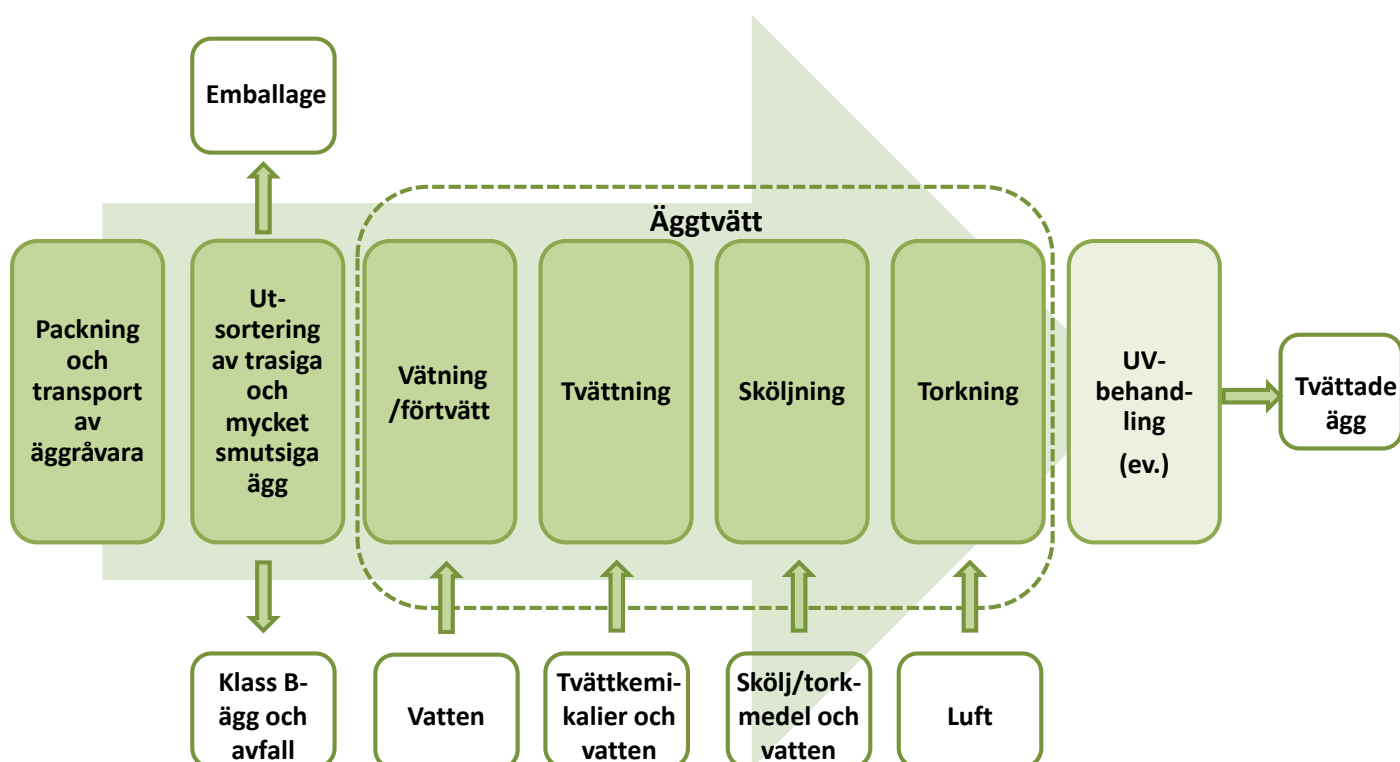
Emballage

Äggtvätt

Packning och transport av äggråvara

Utsortering av trasiga och mycket smutsiga ägg

Vätning /förtvätt

Tvättning

Sköljning

Torkning

UV-behandling (ev.)

Tvättade ägg

Klass B-ägg och avfall

Vatten

Tvättkemikalier och vatten

Skölj/torkmedel och vatten

Luft